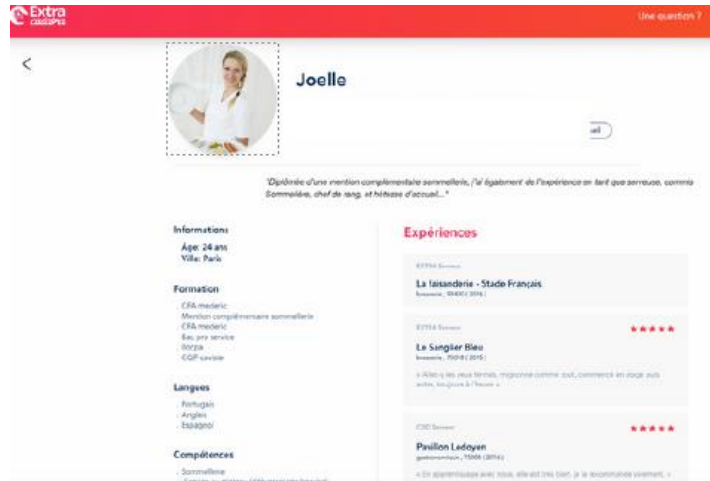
Extra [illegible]

Une question ?

<

Joelle

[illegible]

"Diplômée d'une mention complémentaire sommellerie, j'ai également de l'expérience en tant que serveuse, commis Sommelière, chef de rang, et hôtesse d'accueil..."

Informations

Age: 24 ans
Ville: Paris

Formation

· CFA mederic
· Mention complémentaire sommellerie
· CFA mederic
· Bac pro service
· Iforpa
· CQP caviste

Langues

· Portugais
· Anglais
· Espagnol

Compétences

· Sommellerie
· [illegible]

Expériences

EXTRA Serveur

La faisanderie - Stade Français

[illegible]

EXTRA Serveur

★★★★★

Le Sanglier Bleu

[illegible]

« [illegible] »

CDD Serveur

★★★★★

Pavillon Ledoyen

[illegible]

« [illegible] »